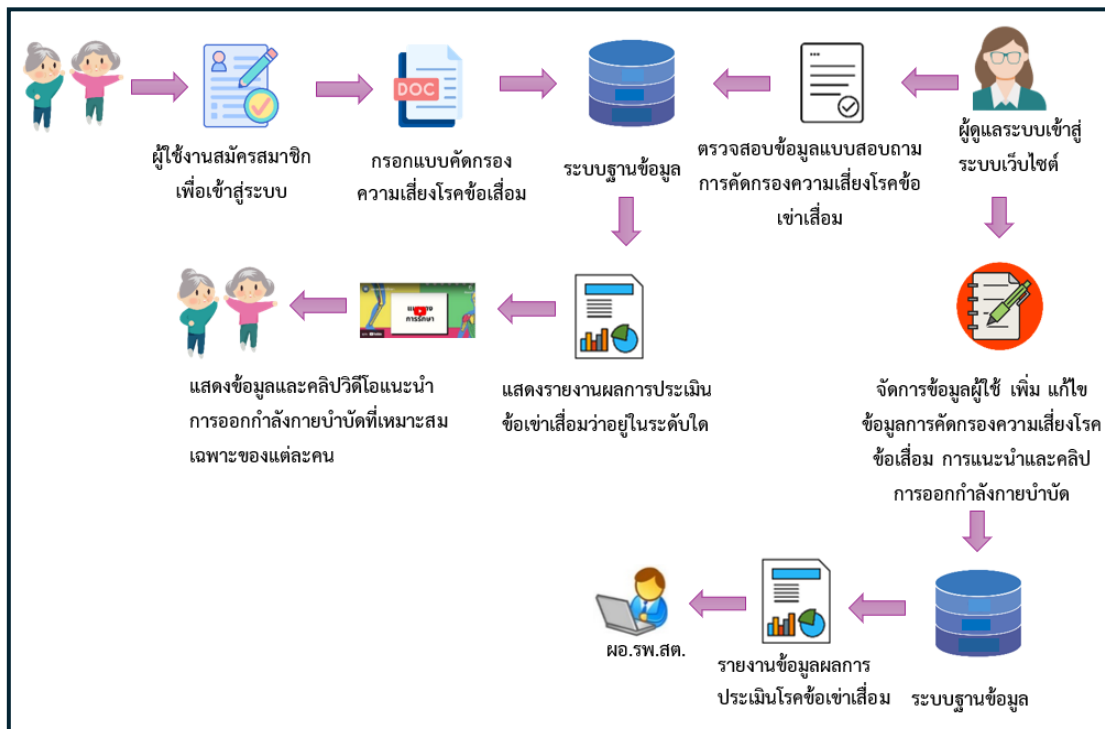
DOC

ผู้ใช้งานสมัครสมาชิก เพื่อเข้าสู่ระบบ

กรอกแบบคัดกรอง ความเสี่ยงโรคข้อเสื่อม

ระบบฐานข้อมูล

ตรวจสอบข้อมูลแบบสอบถาม การคัดกรองความเสี่ยงโรคข้อเข่าเสื่อม

ผู้ดูแลระบบเข้าสู่ ระบบเว็บไซต์

แสดงข้อมูลและคลิปวิดีโอแนะนำ การออกกำลังกายบำบัดที่เหมาะสม เฉพาะของแต่ละคน

แสดงรายงานผลการประเมิน ข้อเข่าเสื่อมว่าอยู่ในระดับใด

จัดการข้อมูลผู้ใช้ เพิ่ม แก้ไข ข้อมูลการคัดกรองความเสี่ยงโรคข้อเสื่อม การแนะนำและคลิป การออกกำลังกายบำบัด

ผอ.รพ.สต.

รายงานข้อมูลผลการ ประเมินโรคข้อเข่าเสื่อม

ระบบฐานข้อมูล